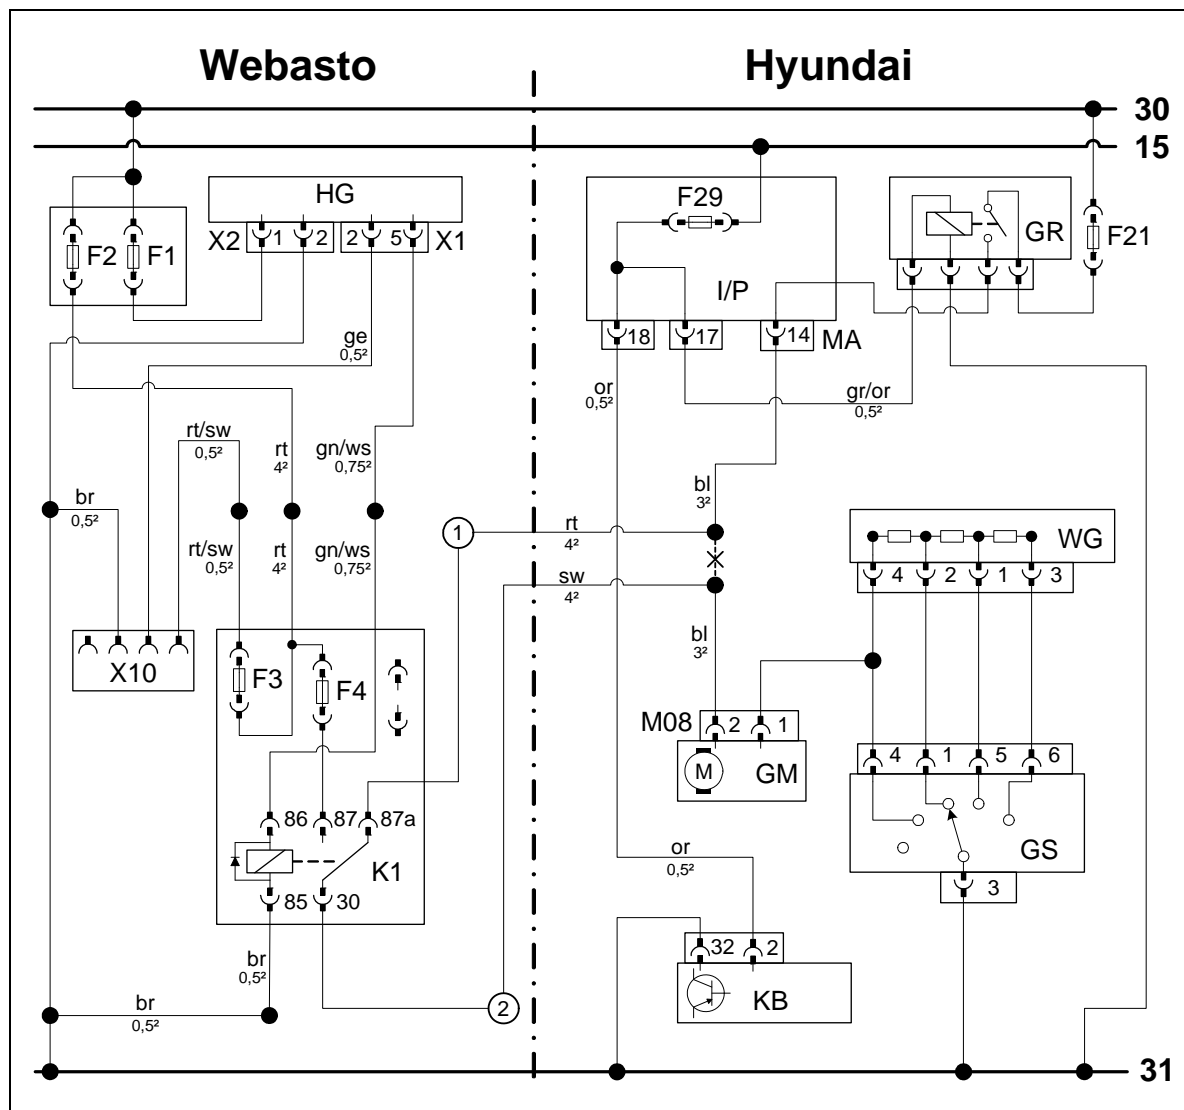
Webasto

Hyundai

30

15

31

HG

X2 1 2

2 5 X1

F2 F1

ge
0,5²

rt/sw
0,5²

rt
4²

gn/ws
0,75²

br
0,5²

rt/sw
0,5²

rt
4²

gn/ws
0,75²

X10

F3

F4

86 87 87a

K1

85 30

br
0,5²

br
0,5²

1

2

F29

I/P

18 17 14 MA

GR

F21

or
0,5²

gr/or
0,5²

bl
3²

rt
4²

sw
4²

bl
3²

WG

4 2 1 3

M08 2 1

M

GM

4 1 5 6

GS

3

or
0,5²

32 2

KB